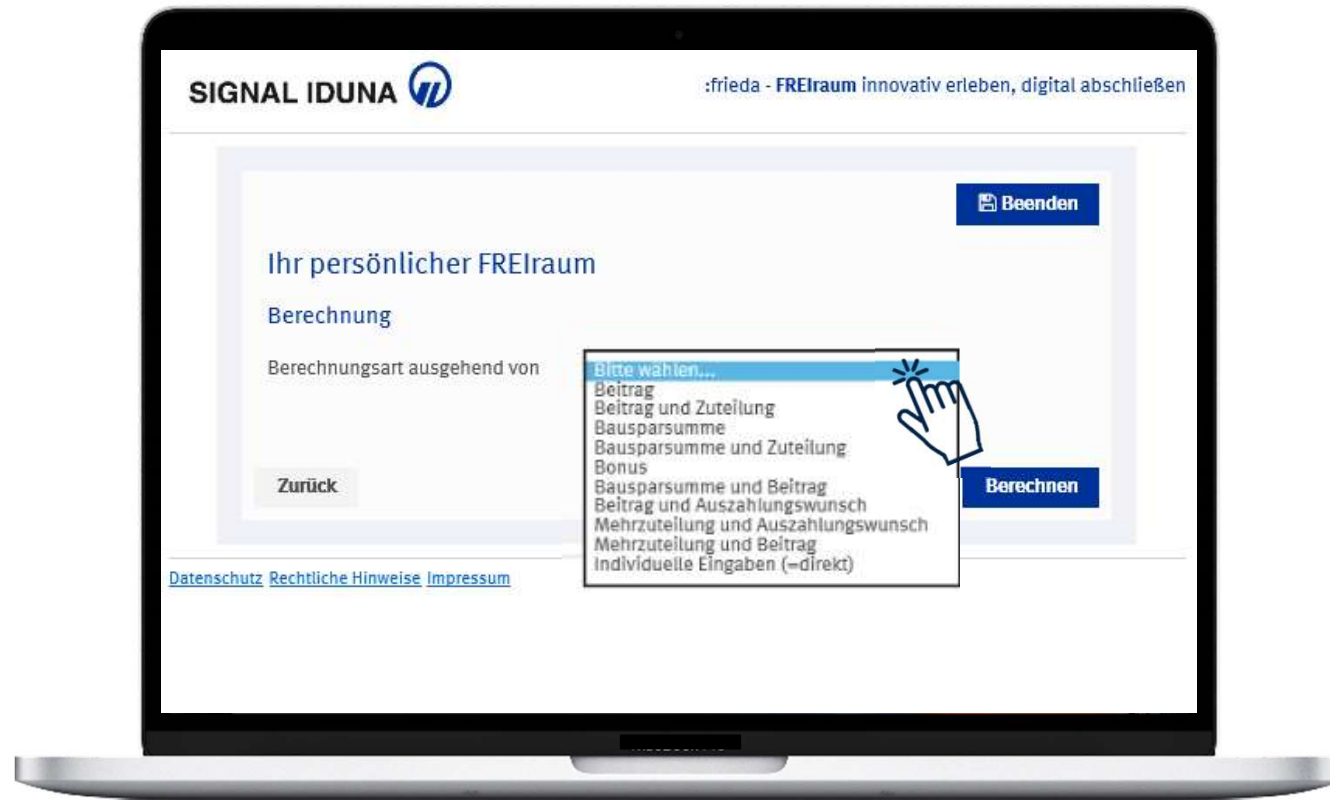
SIGNAL IDUNA

:frieda - FREIraum innovativ erleben, digital abschließen

Beenden

Ihr persönlicher FREIraum

Berechnung

Berechnungsart ausgehend von

Bitte wählen...
Beitrag
Beitrag und Zuteilung
Bausparsumme
Bausparsumme und Zuteilung
Bonus
Bausparsumme und Beitrag
Beitrag und Auszahlungswunsch
Mehrzuteilung und Auszahlungswunsch
Mehrzuteilung und Beitrag
Individuelle Eingaben (=direkt)

Zurück

Berechnen

Datenschutz Rechtliche Hinweise Impressum